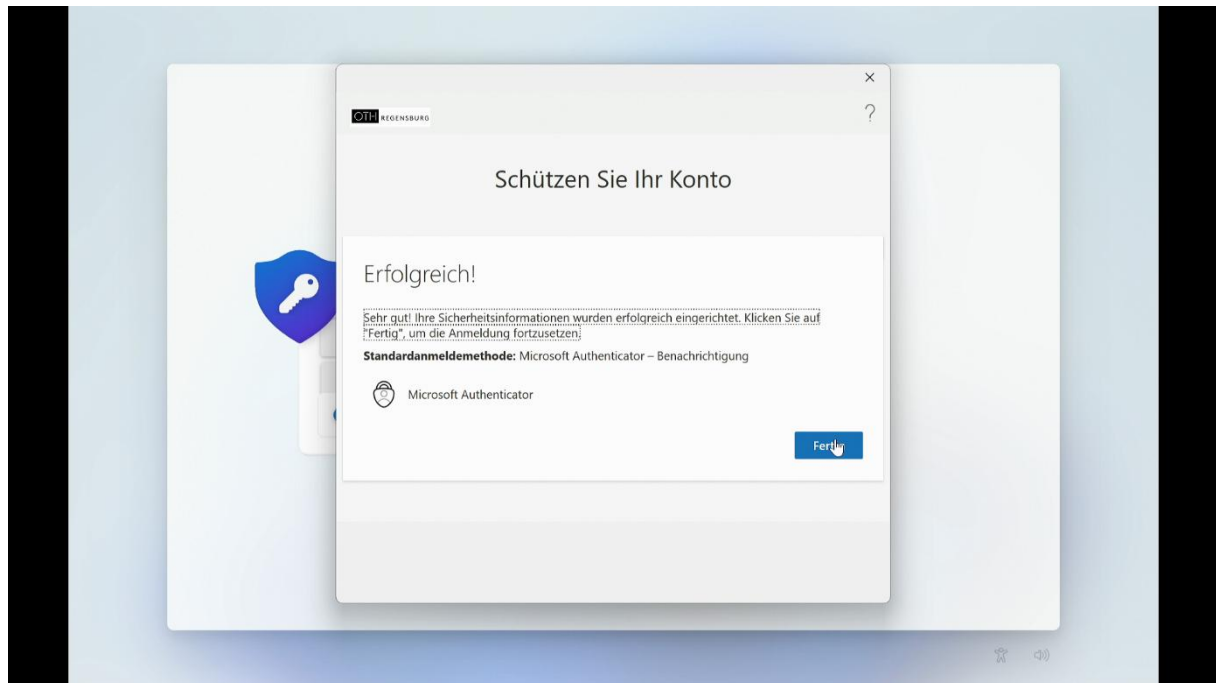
×

OTH REGENSBURG

?

Schützen Sie Ihr Konto

Erfolgreich!

Sehr gut! Ihre Sicherheitsinformationen wurden erfolgreich eingerichtet. Klicken Sie auf "Fertig", um die Anmeldung fortzusetzen.

**Standardanmeldemethode:** Microsoft Authenticator – Benachrichtigung

Microsoft Authenticator

Fert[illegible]